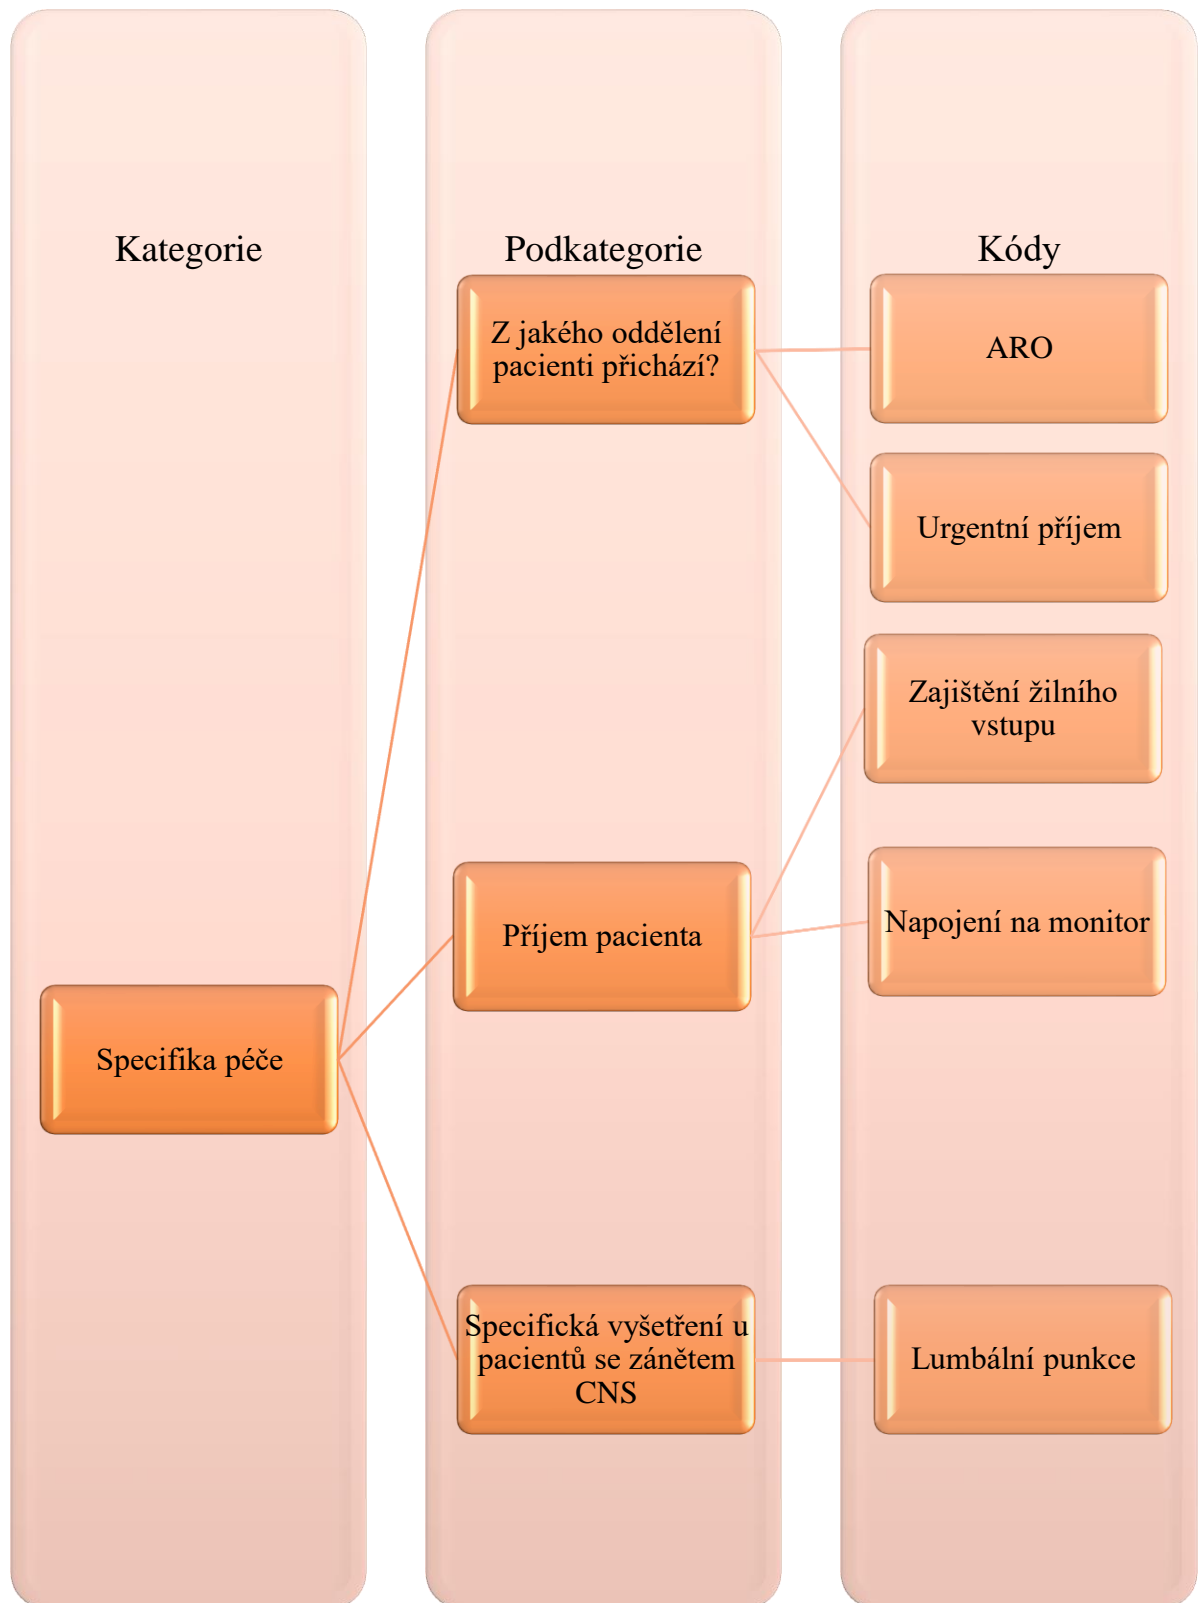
Kategorie

Specifika péče

Podkategorie

Z jakého oddělení pacienti přichází?

Příjem pacienta

Specifická vyšetření u pacientů se zánětem CNS

Kódy

ARO

Urgentní příjem

Zajištění žilního vstupu

Napojení na monitor

Lumbální punkce